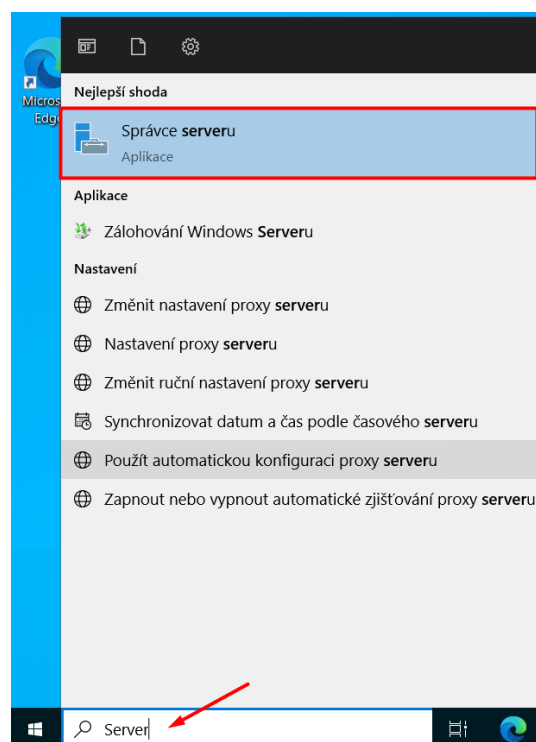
Micros
Edge

Nejlepší shoda

Správce serveru
Aplikace

Aplikace

Zálohování Windows Serveru

Nastavení

Změnit nastavení proxy serveru

Nastavení proxy serveru

Změnit ruční nastavení proxy serveru

Synchronizovat datum a čas podle časového serveru

Použít automatickou konfiguraci proxy serveru

Zapnout nebo vypnout automatické zjišťování proxy server

Server